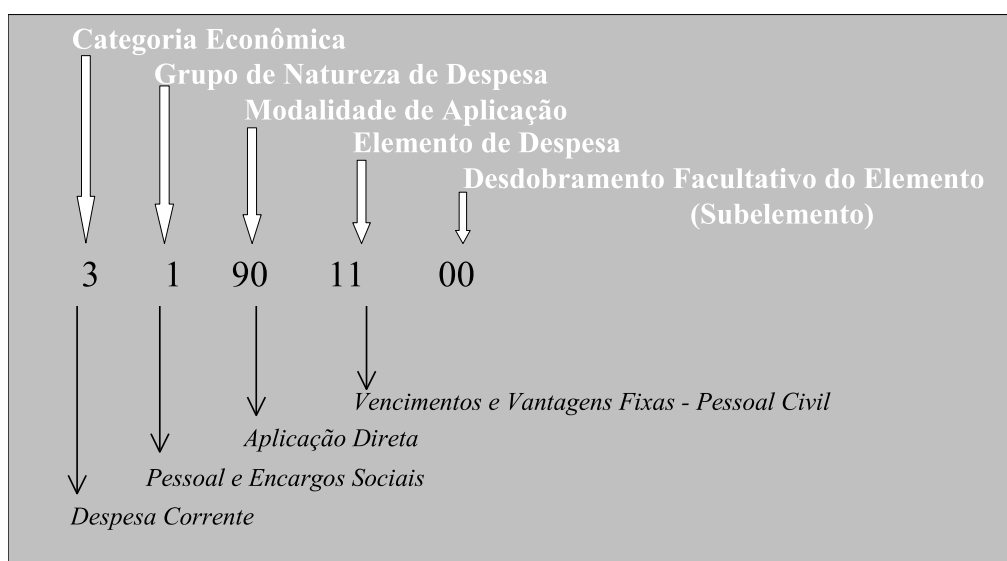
Categoria Econômica
Grupo de Natureza de Despesa
Modalidade de Aplicação
Elemento de Despesa
Desdobramento Facultativo do Elemento (Subelemento)

3 1 90 11 00

Vencimentos e Vantagens Fixas - Pessoal Civil
Aplicação Direta
Pessoal e Encargos Sociais
Despesa Corrente